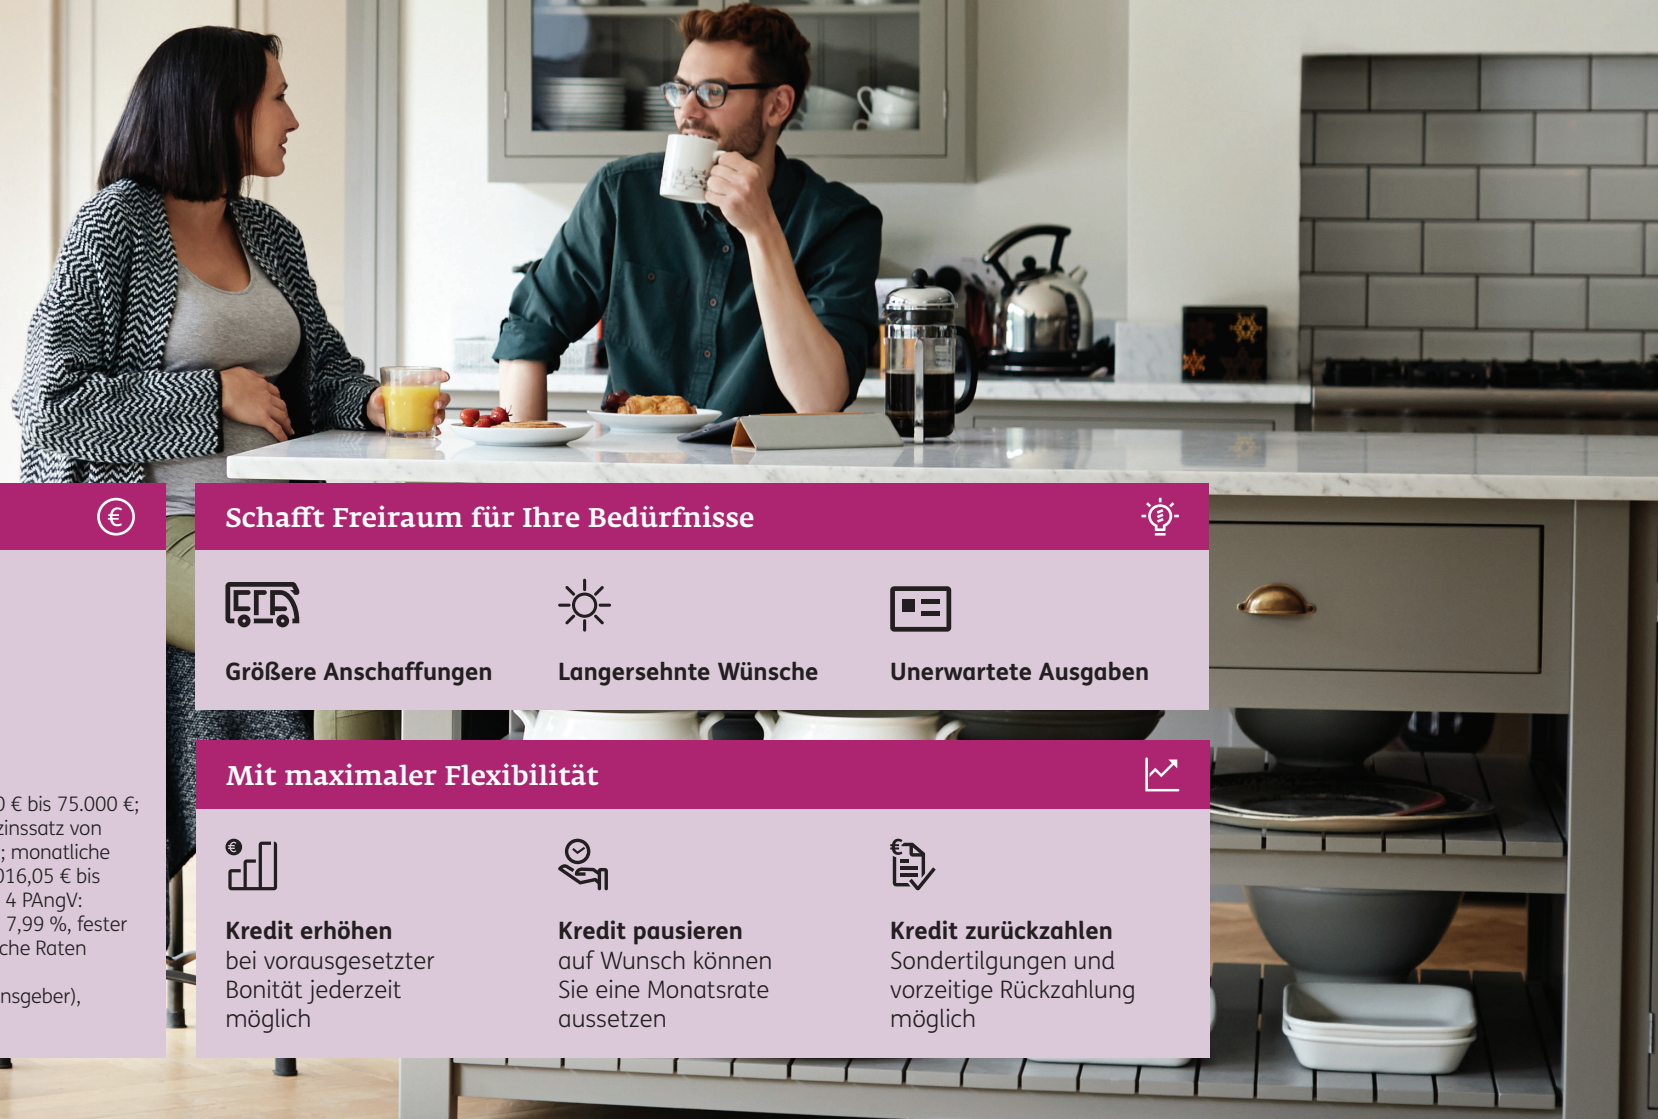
) € bis 75.000 €; zinssatz von ; monatliche )16,05 € bis 4 PAngV: 7,99 %, fester che Raten

nsgeber),

Schafft Freiraum für Ihre Bedürfnisse

Größere Anschaffungen

Langersehnte Wünsche

Unerwartete Ausgaben

Mit maximaler Flexibilität

Kredit erhöhen
bei vorausgesetzter Bonität jederzeit möglich

Kredit pausieren
auf Wunsch können Sie eine Monatsrate aussetzen

Kredit zurückzahlen
Sondertilgungen und vorzeitige Rückzahlung möglich